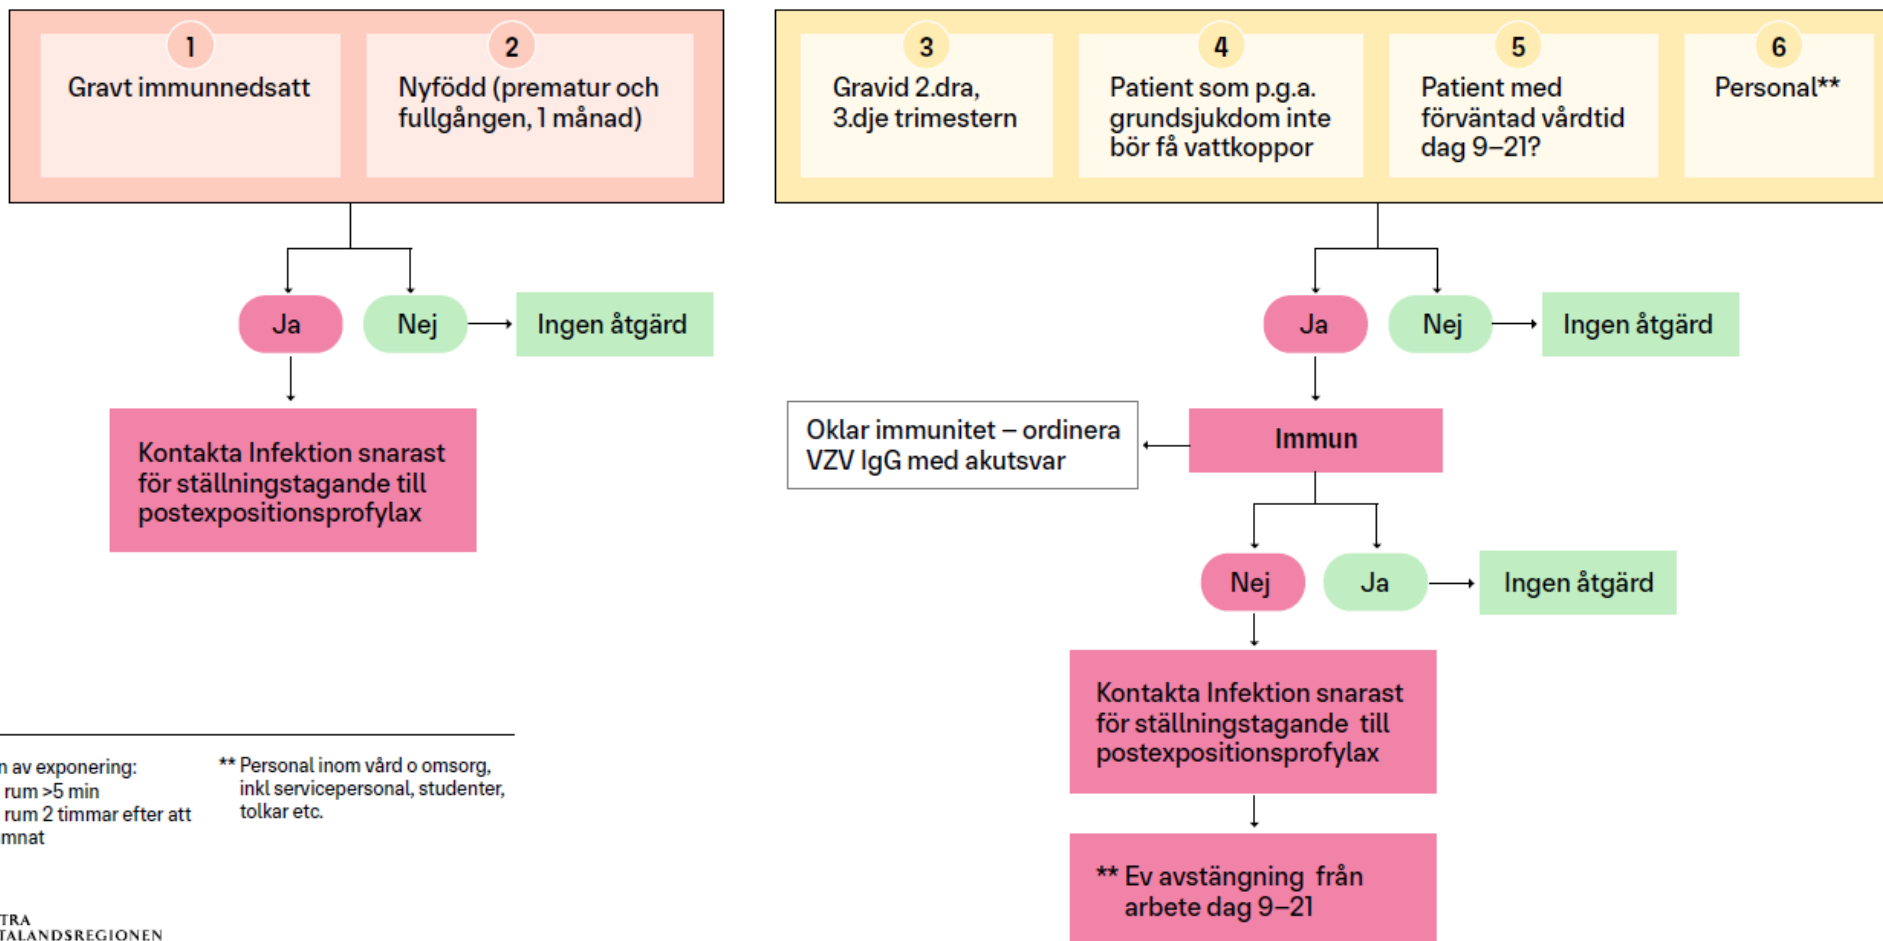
1
Gravt immunnedsatt

2
Nyfödd (prematur och fullgången, 1 månad)

Ja

Nej

Ingen åtgärd

Kontakta Infektion snarast för ställningstagande till postexpositionsprofylax

3
Gravid 2.dra, 3.dje trimestern

4
Patient som p.g.a. grundsjukdom inte bör få vattkoppor

5
Patient med förväntad vårdtid dag 9–21?

6
Personal**

Ja

Nej

Ingen åtgärd

Oklar immunitet – ordinera VZV IgG med akutsvar

Immun

Nej

Ja

Ingen åtgärd

Kontakta Infektion snarast för ställningstagande till postexpositionsprofylax

** Ev avstängning från arbete dag 9–21

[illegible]n av exponering:
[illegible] rum >5 min
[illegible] rum 2 timmar efter att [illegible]mnat

** Personal inom vård o omsorg, inkl servicepersonal, studenter, tolkar etc.

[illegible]TRA
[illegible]TALANDSREGIONEN